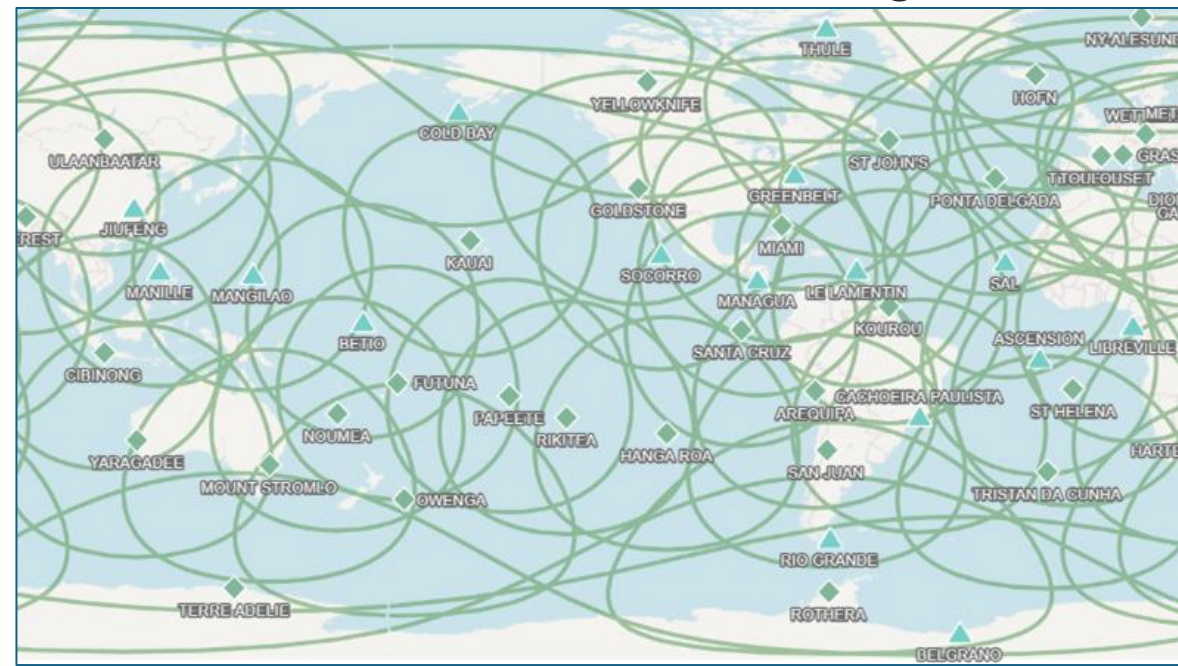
THULE
NY-ALESUND
YELLOWKNIFE
HOFN
COLD BAY
WETTMET
ULAANBAATAR
ST JOHN'S
GRAS
TTOULOUSET
GREENBELT
PONTA DELGADA
GOLDSTONE
TREST
JIUFENG
MIAMI
KAUAI
SOCORRO
SAL
MANILLE
MANGILAO
MANAGUA
LE LAMENTIN
KOUROU
BETIO
ASCENSION
LIBREVILLE
SANTA CRUZ
CIBINONG
FUTUNA
CACHOEIRA PAULISTA
PAPEETE
AREQUIPA
ST HELENA
NOUMEA
RIKITEA
HANGA ROA
YARAGADEE
SAN JUAN
HARTE
MOUNT STROMLO
TRISTAN DA CUNHA
OWENGA
RIO GRANDE
TERRE ADELIE
ROTHERA
BELGRANO